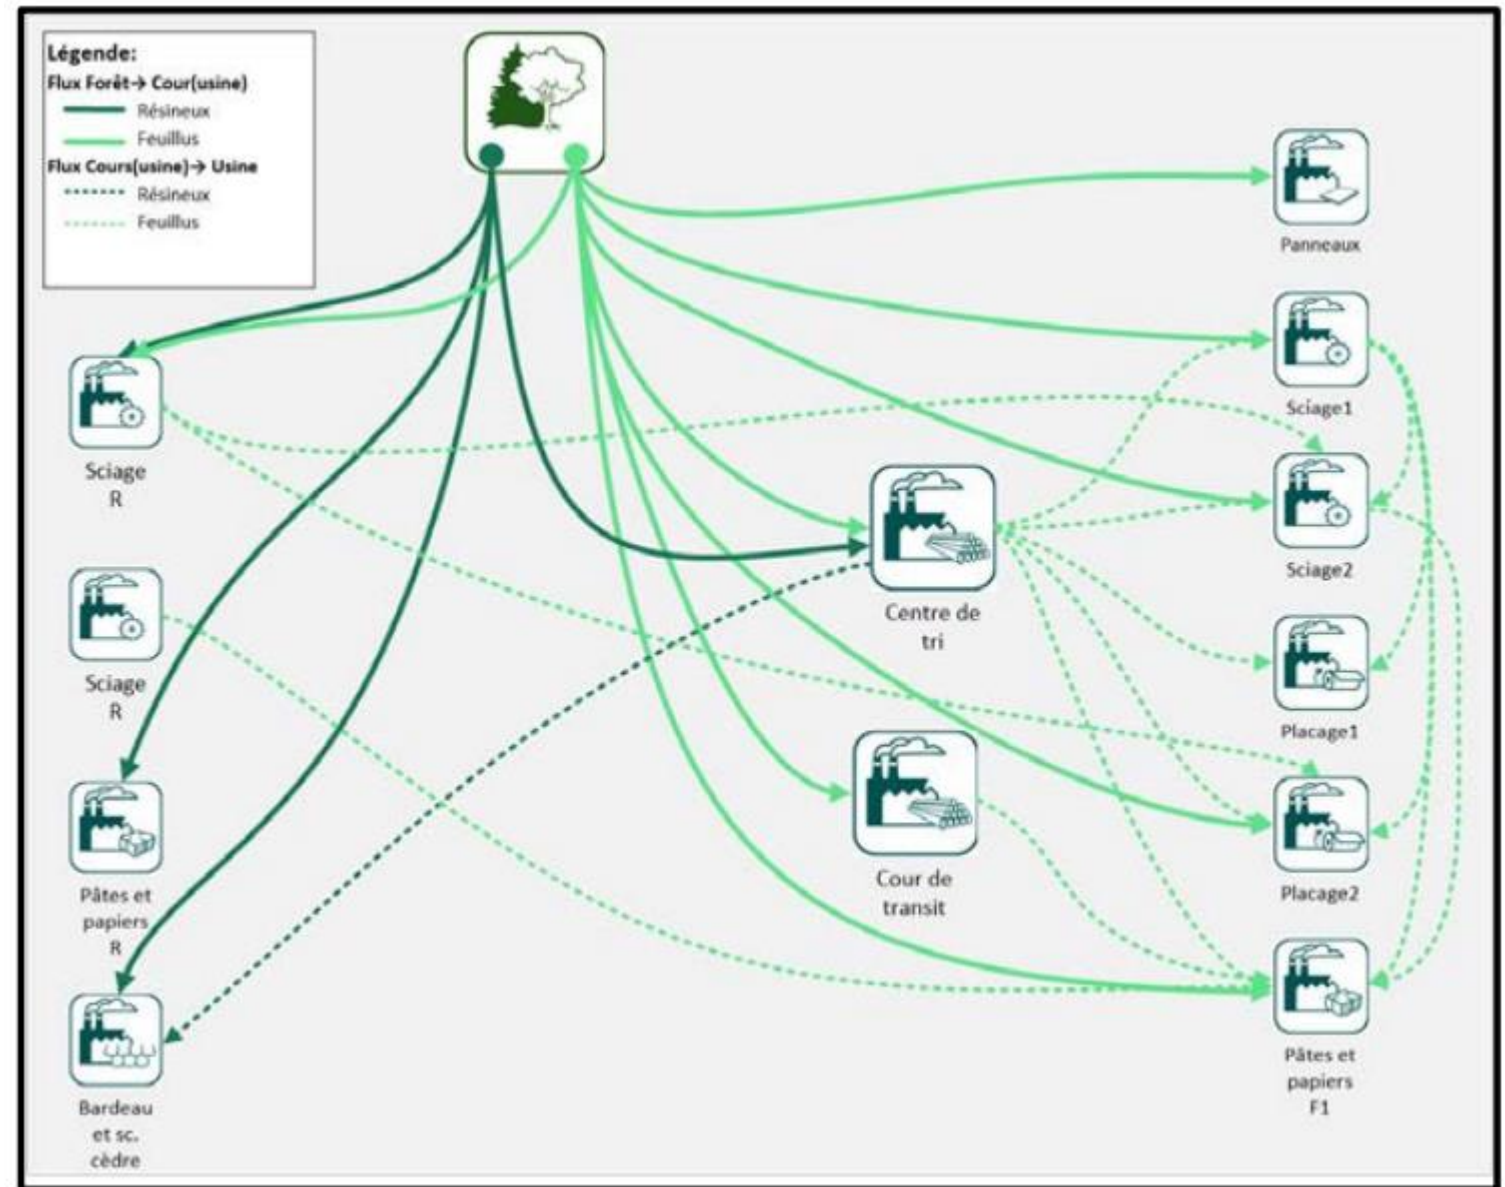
Légende:
Flux Forêt→ Cour(usine)
Résineux
Feuillus
Flux Cours(usine)→ Usine
Résineux
Feuillus

Panneaux

Sciage R

Sciage1

Sciage2

Centre de tri

Sciage R

Placage1

Cour de transit

Pâtes et papiers R

Placage2

Bardeau et sc. cèdre

Pâtes et papiers F1